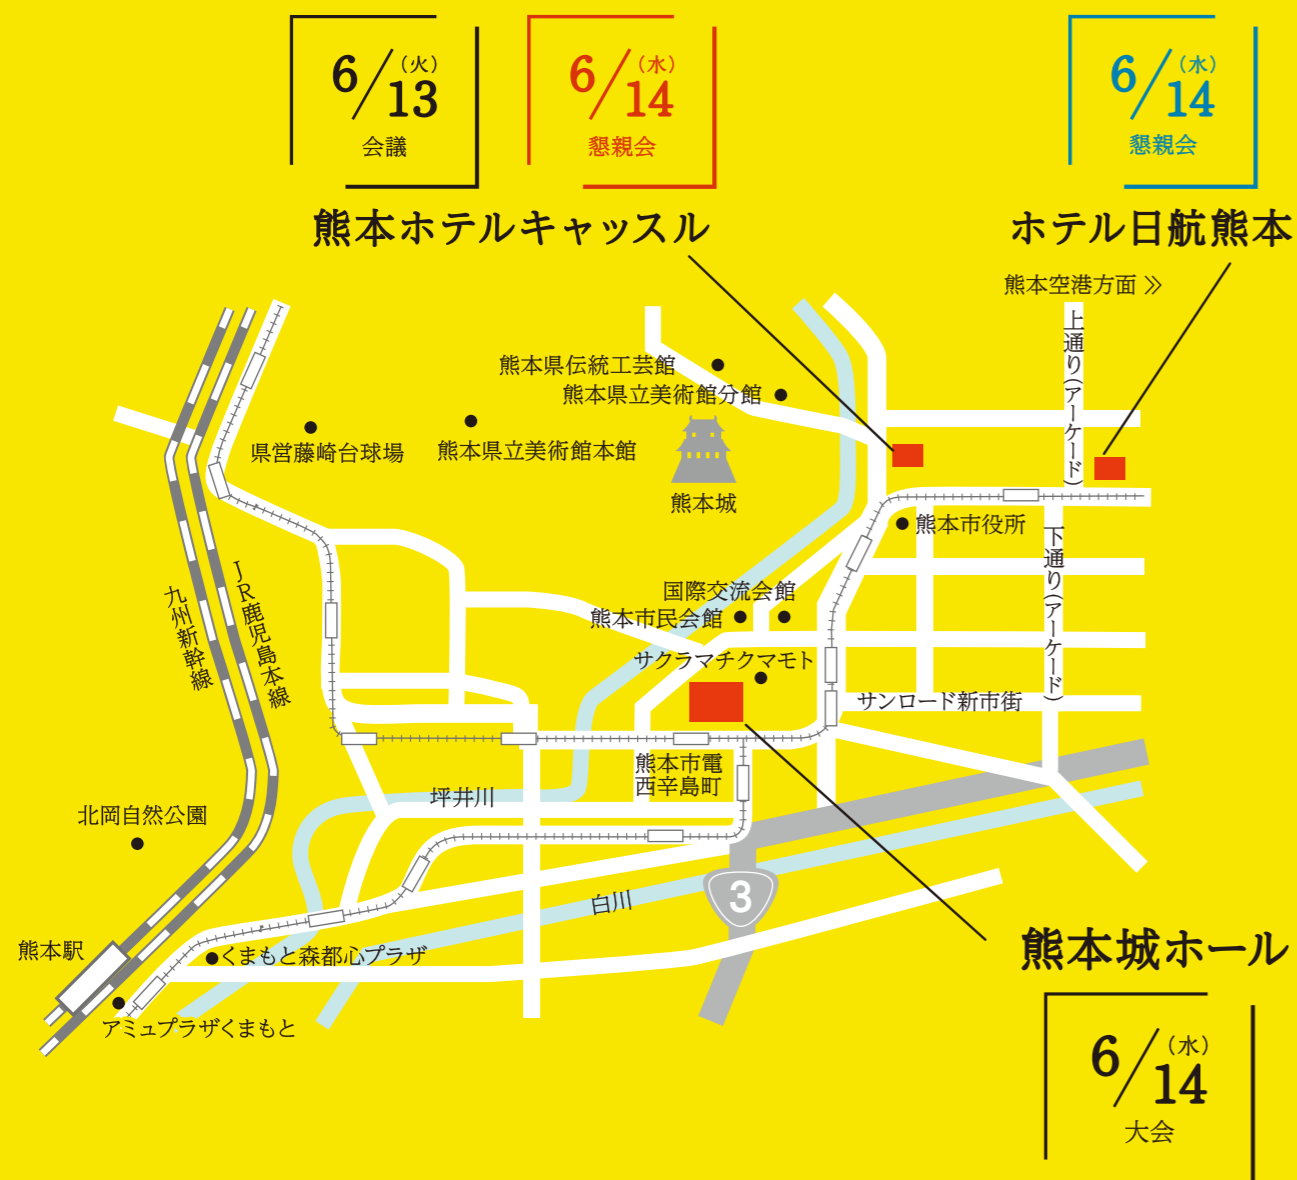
6/13(火)
会議

6/14(水)
懇親会

熊本ホテルキャッスル

6/14(水)
懇親会

ホテル日航熊本

熊本空港方面 ≫

上通り(アーケード)

熊本県伝統工芸館
熊本県立美術館分館
県営藤崎台球場
熊本県立美術館本館
熊本城
熊本市役所
下通り(アーケード)
国際交流会館
熊本市民会館
サクラマチクマモト
サンロード新市街
JR鹿児島本線
九州新幹線
熊本市電西辛島町
坪井川
北岡自然公園
白川
3
熊本城ホール
熊本駅
くまもと森都心プラザ
アミュプラザくまもと

6/14(水)
大会